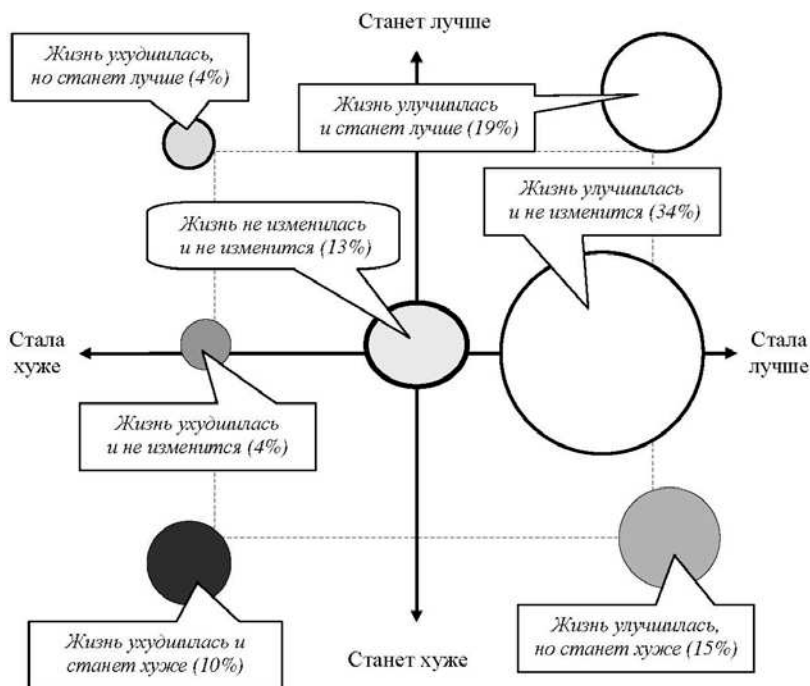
Станет лучше

Жизнь ухудшилась, но станет лучше (4%)

Жизнь улучшилась и станет лучше (19%)

Жизнь улучшилась и не изменится (34%)

Жизнь не изменилась и не изменится (13%)

Стала хуже

Стала лучше

Жизнь ухудшилась и не изменится (4%)

Жизнь ухудшилась и станет хуже (10%)

Станет хуже

Жизнь улучшилась, но станет хуже (15%)